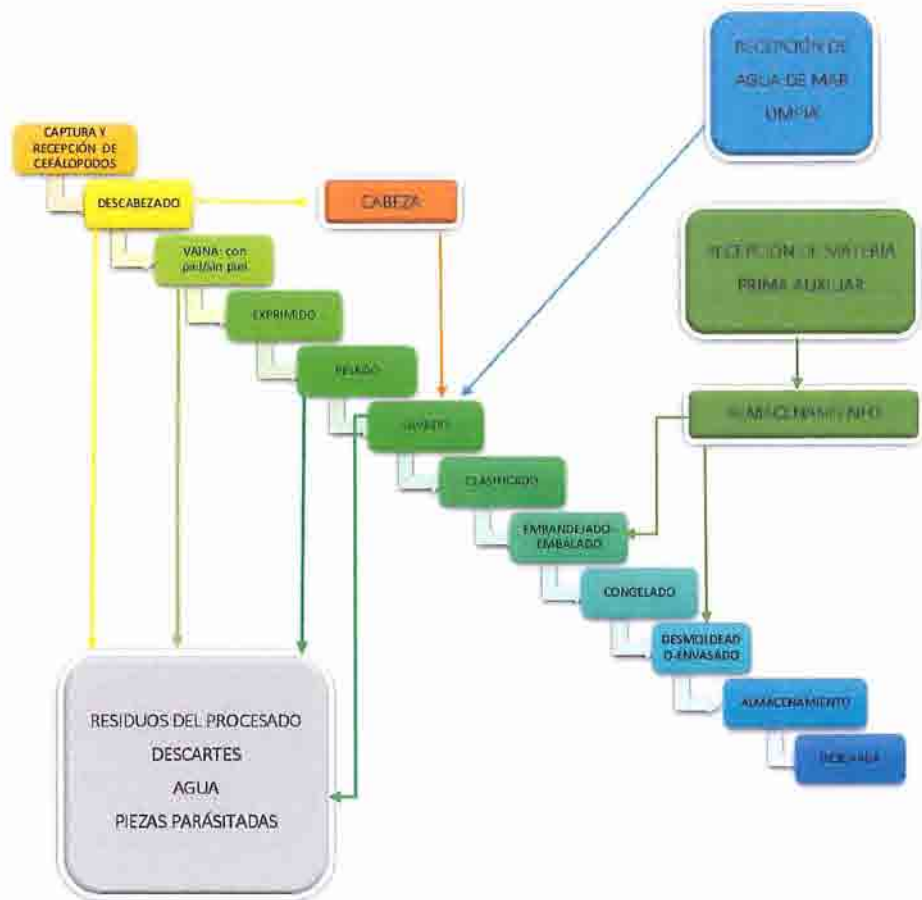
RECEPCIÓN DE AGUA DE MAR LIMPIA

CAPTURA Y RECEPCIÓN DE CEFALÓPODOS

DESCABEZADO

CABEZA

VAINA: con piel/sin piel

RECEPCIÓN DE MATERIA PRIMA AUXILIAR

EXPRIMIDO

PELADO

LAVADO

ALMACENAMIENTO

CLASIFICADO

EMBANDEJADO-EMBALADO

CONGELADO

DESMOLDEAD O-ENVASADO

ALMACENAMIENTO

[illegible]

RESIDUOS DEL PROCESADO
DESCARTES
AGUA
PIEZAS PARÁSITADAS